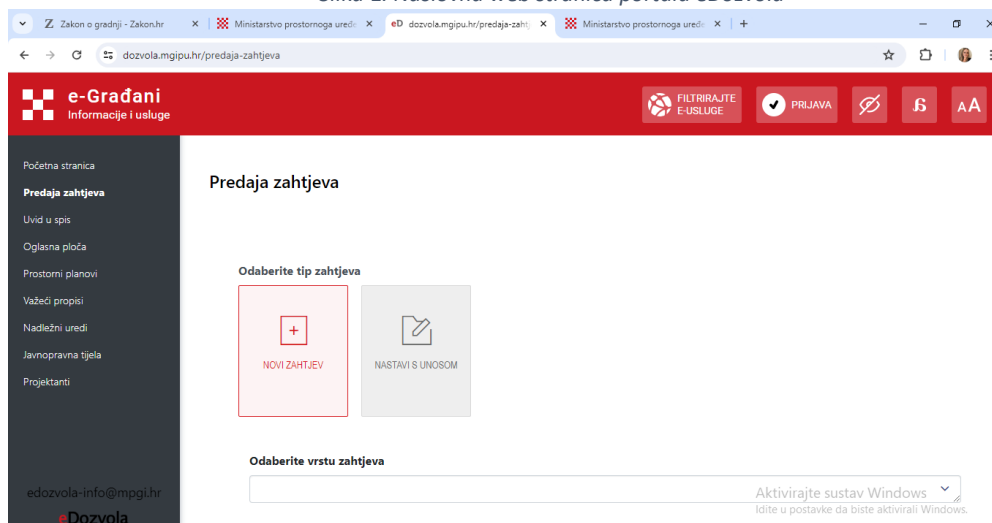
Slika 1. Naslovna web stranica portala eDozvola

Zakon o gradnji - Zakon.hr
Ministarstvo prostornoga uređ
dozvola.mgipu.hr/predaja-zaht
Ministarstvo prostornoga uređ

dozvola.mgipu.hr/predaja-zahtjeva

e-Građani
Informacije i usluge

FILTRIRAJTE E-USLUGE
PRIJAVA

Početna stranica
Predaja zahtjeva
Uvid u spis
Oglasna ploča
Prostorni planovi
Važeći propisi
Nadležni uredi
Javnopravna tijela
Projektanti

Predaja zahtjeva

Odaberite tip zahtjeva

NOVI ZAHTJEV
NASTAVI S UNOSOM

Odaberite vrstu zahtjeva

edozvola-info@mpgi.hr
eDozvola

Aktivirajte sustav Windows
Idite u postavke da biste aktivirali Windows.